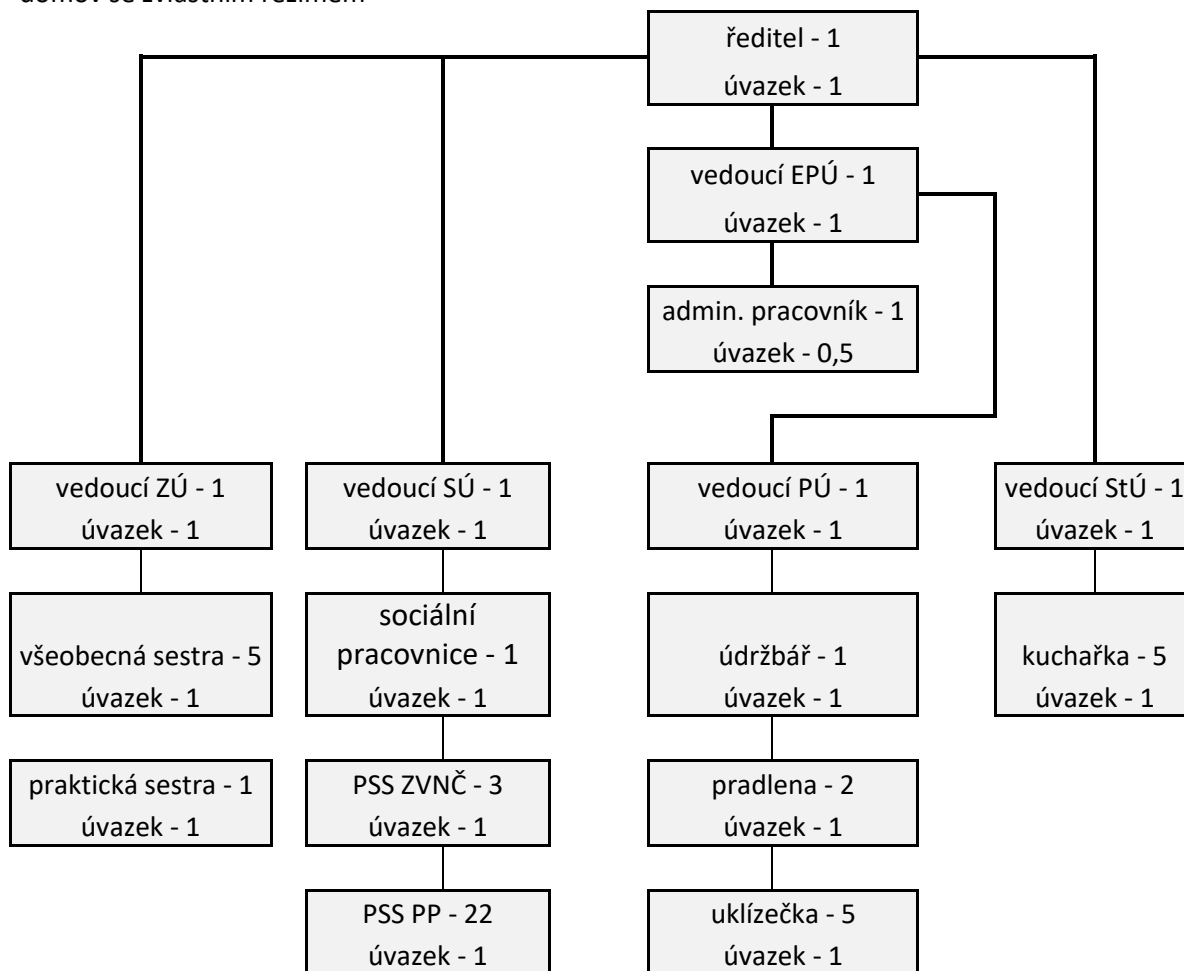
domov se zvláštním režimem

ředitel - 1
úvazek - 1

vedoucí EPÚ - 1
úvazek - 1

admin. pracovník - 1
úvazek - 0,5

vedoucí ZÚ - 1
úvazek - 1

všeobecná sestra - 5
úvazek - 1

praktická sestra - 1
úvazek - 1

vedoucí SÚ - 1
úvazek - 1

sociální pracovnice - 1
úvazek - 1

PSS ZVNČ - 3
úvazek - 1

PSS PP - 22
úvazek - 1

vedoucí PÚ - 1
úvazek - 1

údržbář - 1
úvazek - 1

pradlena - 2
úvazek - 1

uklízečka - 5
úvazek - 1

vedoucí StÚ - 1
úvazek - 1

kuchařka - 5
úvazek - 1